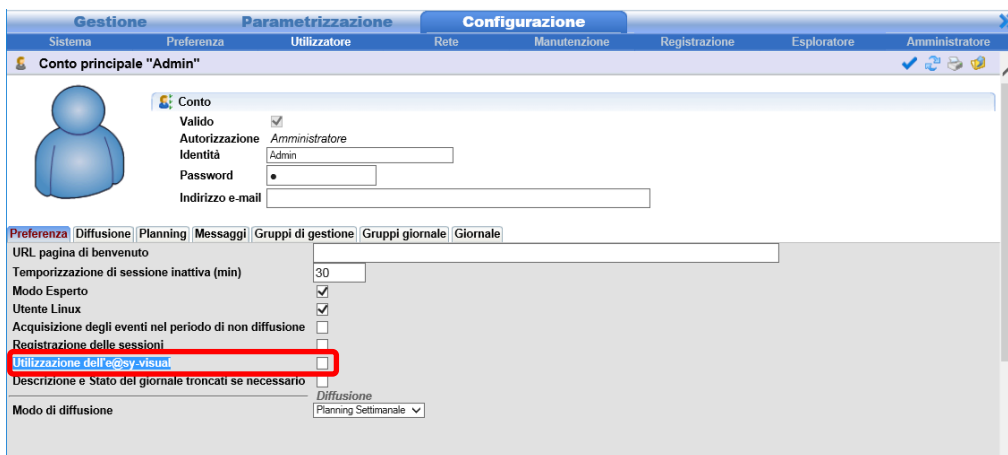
Gestione Parametrizzazione Configurazione

Sistema Preferenza Utilizzatore Rete Manutenzione Registrazione Esploratore Amministratore

Conto principale "Admin"

Conto

Valido

Autorizzazione Amministratore

Identità Admin

Password •

Indirizzo e-mail

Preferenza Diffusione Planning Messaggi Gruppi di gestione Gruppi giornale Giornale

URL pagina di benvenuto

Temporizzazione di sessione inattiva (min) 30

Modo Esperto

Utente Linux

Acquisizione degli eventi nel periodo di non diffusione

Registrazione delle sessioni

Utilizzazione dell'e@sy-visual

Descrizione e Stato del giornale troncati se necessario

Diffusione

Modo di diffusione Planning Settimanale